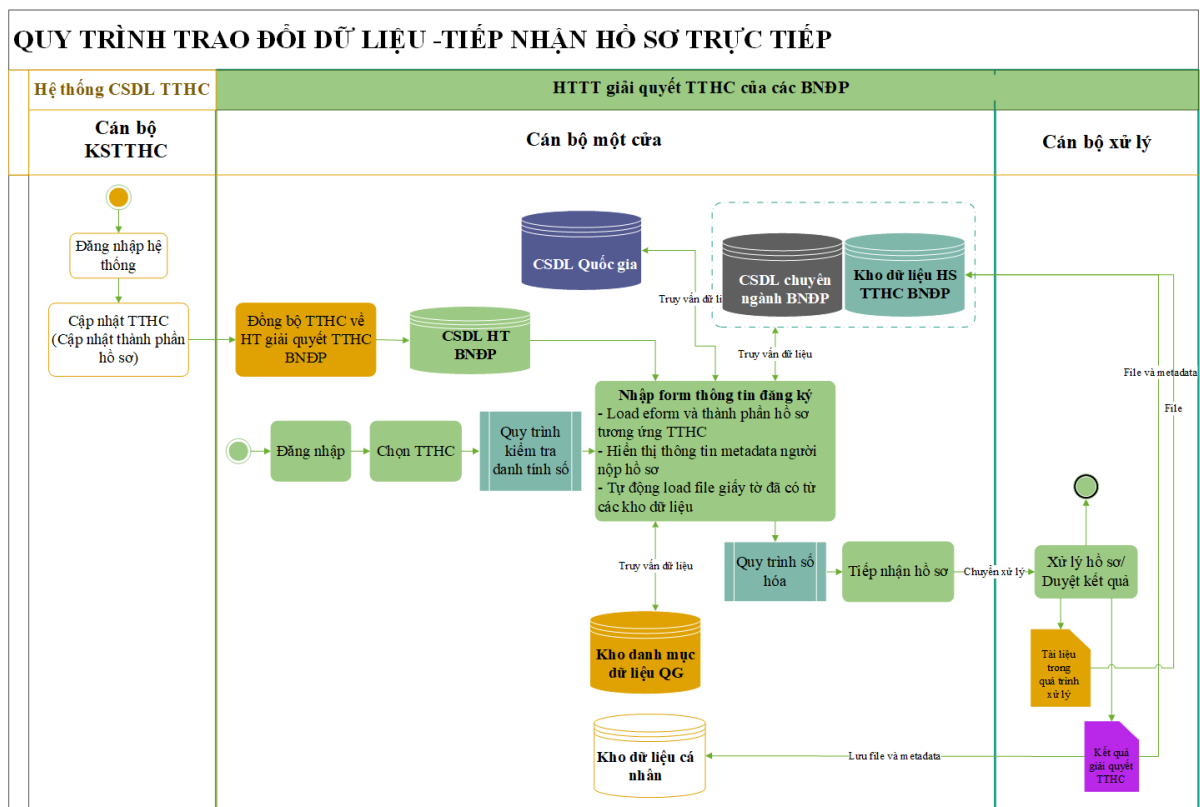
QUY TRÌNH TRAO ĐỔI DỮ LIỆU -TIẾP NHẬN HỒ SƠ TRỰC TIẾP

Hệ thống CSDL TTHC

HTTT giải quyết TTHC của các BNĐP

Cán bộ KSTTHC

Cán bộ một cửa

Cán bộ xử lý

Đăng nhập hệ thống

Cập nhật TTHC (Cập nhật thành phần hồ sơ)

Đồng bộ TTHC về HT giải quyết TTHC BNĐP

CSDL HT BNĐP

CSDL Quốc gia

Truy vấn dữ li

CSDL chuyên ngành BNĐP

Kho dữ liệu HS TTHC BNĐP

Truy vấn dữ liệu

File và metadata

File

Nhập form thông tin đăng ký
- Load eform và thành phần hồ sơ tương ứng TTHC
- Hiển thị thông tin metadata người nộp hồ sơ
- Tự động load file giấy tờ đã có từ các kho dữ liệu

Đăng nhập

Chọn TTHC

Quy trình kiểm tra danh tính số

Truy vấn dữ liệu

Quy trình số hóa

Tiếp nhận hồ sơ

Chuyển xử lý

Xử lý hồ sơ/ Duyệt kết quả

Tài liệu trong quá trình xử lý

Kho danh mục dữ liệu QG

Kho dữ liệu cá nhân

Lưu file và metadata

Kết quả giải quyết TTHC